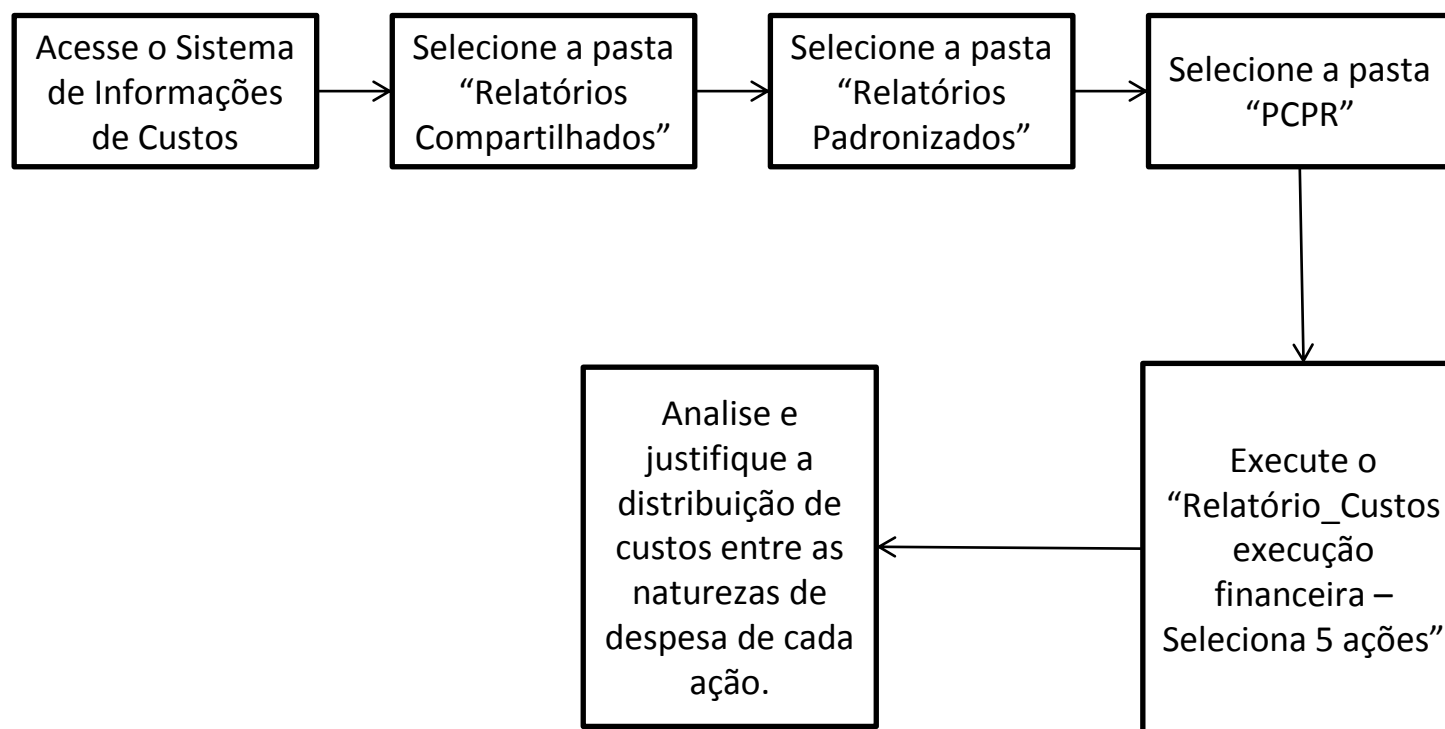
Acesse o Sistema de Informações de Custos

Selecione a pasta “Relatórios Compartilhados”

Selecione a pasta “Relatórios Padronizados”

Selecione a pasta “PCPR”

Execute o “Relatório_Custos execução financeira – Seleciona 5 ações”

Analise e justifique a distribuição de custos entre as naturezas de despesa de cada ação.